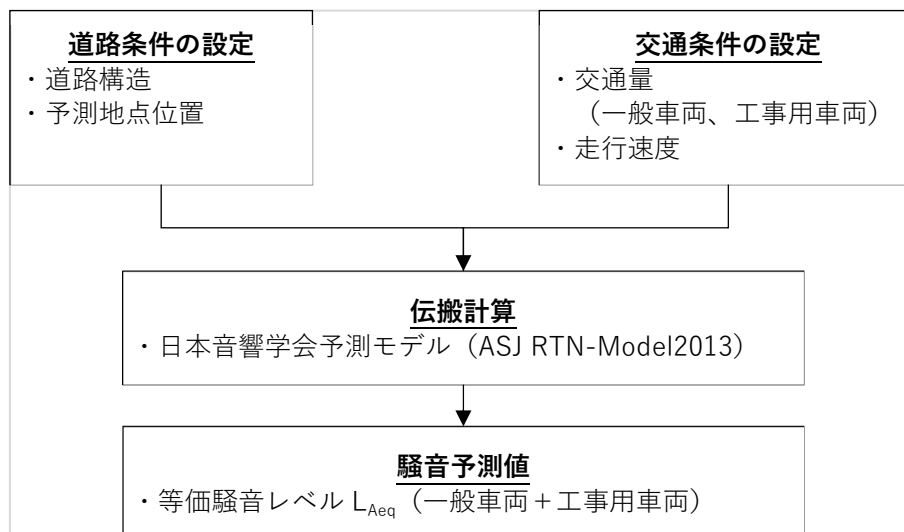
道路条件の設定
・道路構造
・予測地点位置

交通条件の設定
・交通量
（一般車両、工事用車両）
・走行速度

伝搬計算
・日本音響学会予測モデル（ASJ RTN-Model2013）

騒音予測値
・等価騒音レベル $L_{Aeq}$（一般車両＋工事用車両）